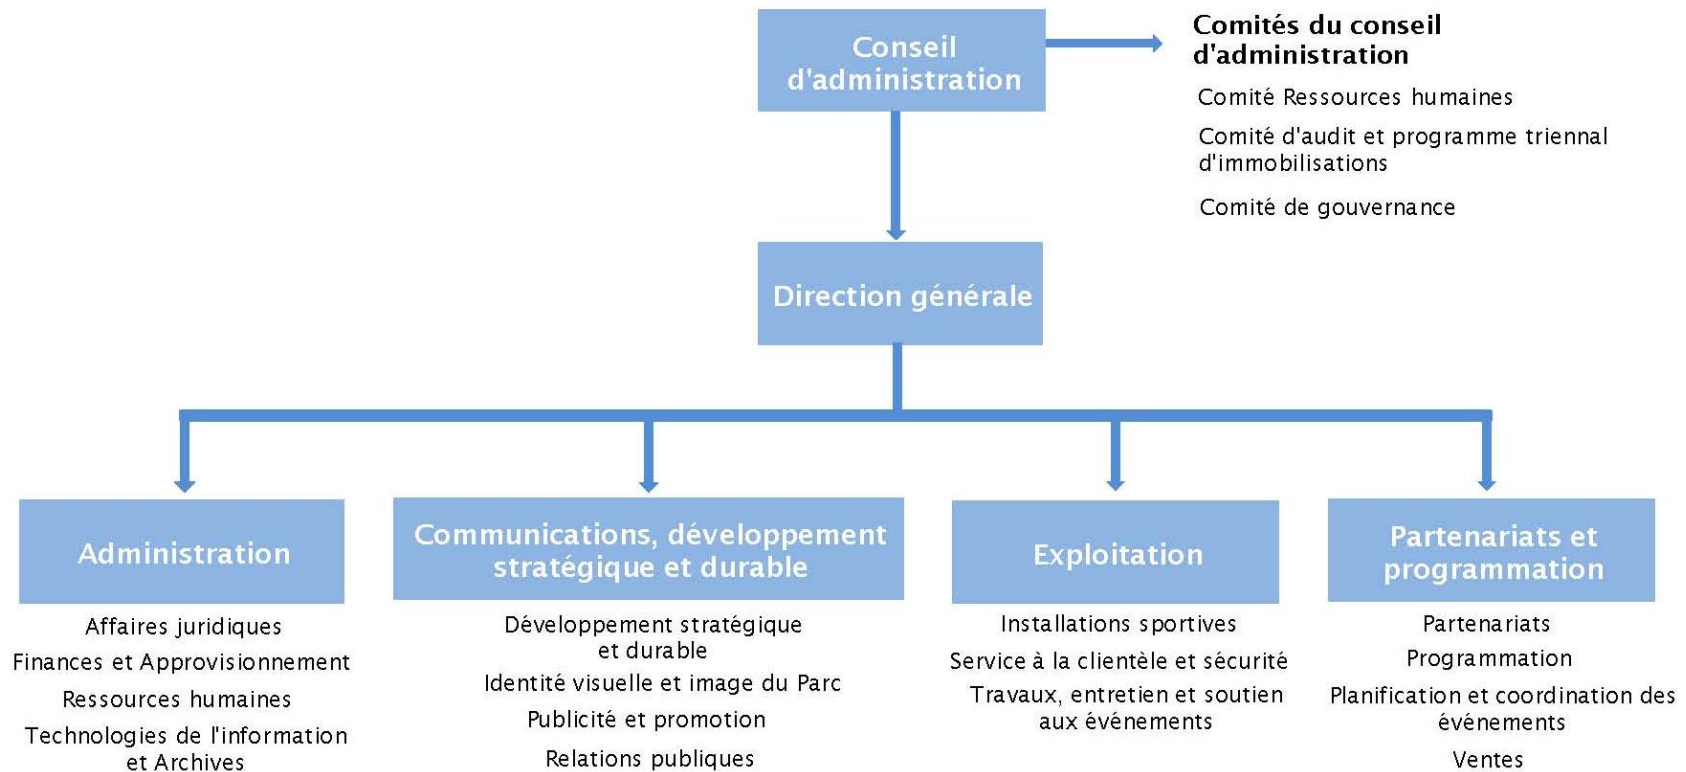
Conseil d'administration

Comités du conseil d'administration

Comité Ressources humaines

Comité d'audit et programme triennal d'immobilisations

Comité de gouvernance

Direction générale

Administration

Affaires juridiques

Finances et Approvisionnement

Ressources humaines

Technologies de l'information et Archives

Communications, développement stratégique et durable

Développement stratégique et durable

Identité visuelle et image du Parc

Publicité et promotion

Relations publiques

Exploitation

Installations sportives

Service à la clientèle et sécurité

Travaux, entretien et soutien aux événements

Partenariats et programmation

Partenariats

Programmation

Planification et coordination des événements

Ventes